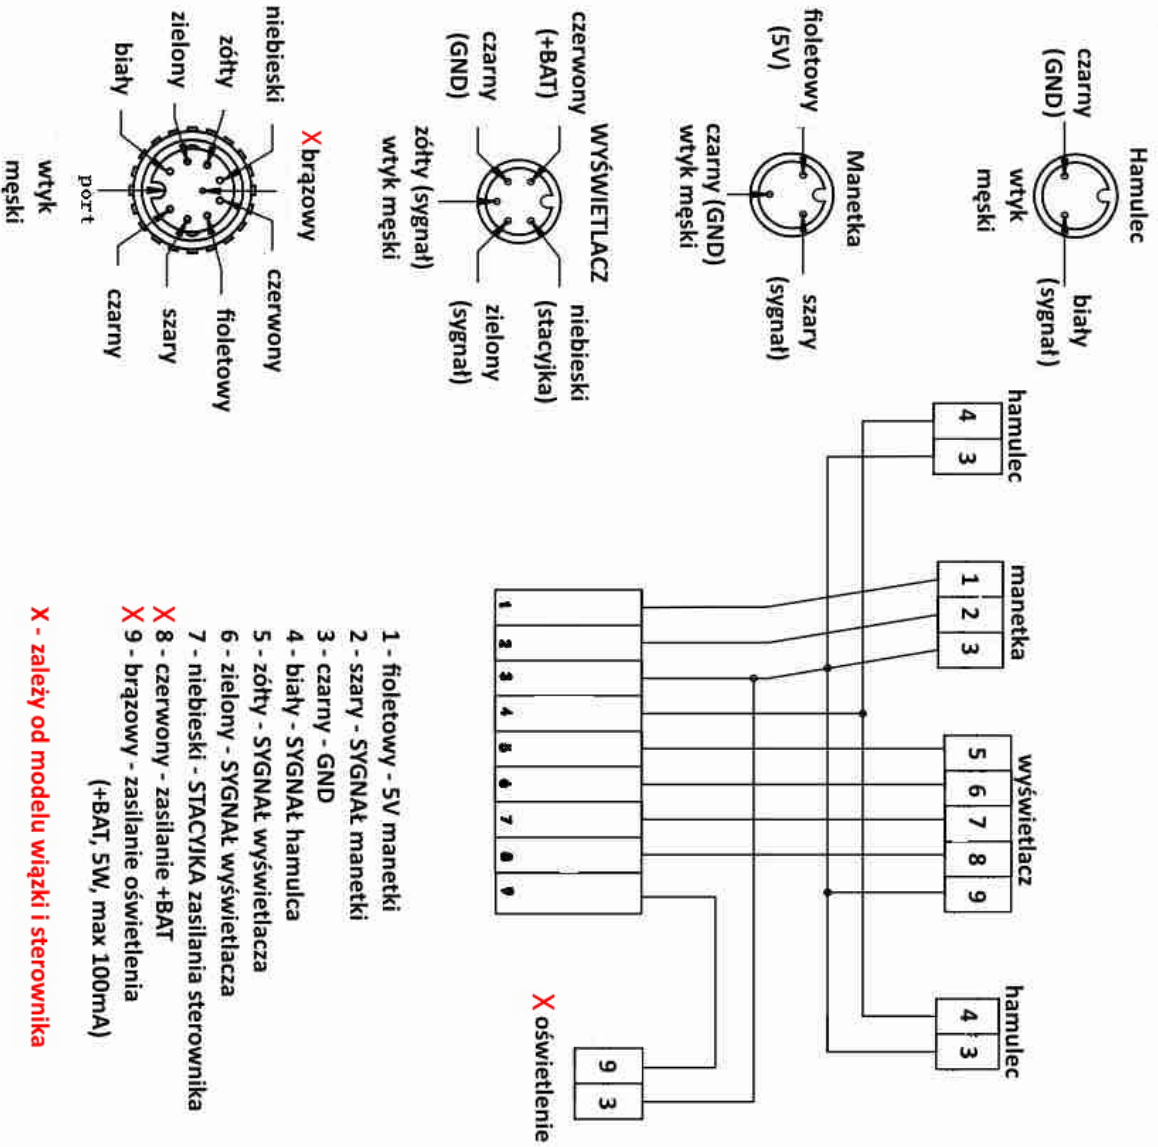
Hamulec
czarny (GND)
wtyk męski
biały (sygnał)

Manetka
fioletowy (5V)
czarny (GND) wtyk męski
szary (sygnał)

WYŚWIETLACZ
czerwony (+BAT)
czarny (GND)
żółty (sygnał) wtyk męski
niebieski (stacyjka)
zielony (sygnał)

niebieski
żółty
zielony
biały
port
wtyk męski
X brązowy
czerwony
fioletowy
szary
czarny

hamulec
4 3

manetka
1 2 3

wyświetlacz
5 6 7 8 9

hamulec
4 3

X oświetlenie
9 3

1
2
3
4
5
6
7
8
9

1 - fioletowy - 5V manetki
2 - szary - SYGNAŁ manetki
3 - czarny - GND
4 - biały - SYGNAŁ hamulca
5 - żółty - SYGNAŁ wyświetlacza
6 - zielony - SYGNAŁ wyświetlacza
7 - niebieski - STACYJKA zasilania sterownika
X 8 - czerwony - zasilanie +BAT
X 9 - brązowy - zasilanie oświetlenia (+BAT, 5W, max 100mA)

X - zależy od modelu wiązki i sterownika